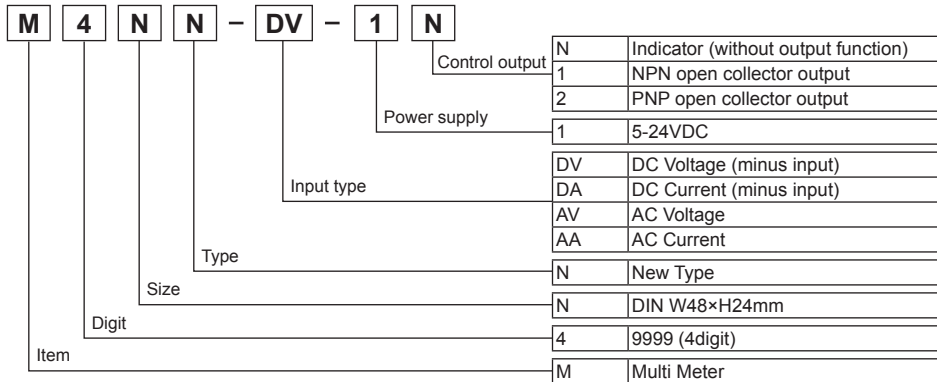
M 4 N N – DV – 1 N

Control output

| | |
|---|---|
| N | Indicator (without output function) |
| 1 | NPN open collector output |
| 2 | PNP open collector output |

Power supply

| | |
|---|---|
| 1 | 5-24VDC |

Input type

| | |
|---|---|
| DV | DC Voltage (minus input) |
| DA | DC Current (minus input) |
| AV | AC Voltage |
| AA | AC Current |

Type

| | |
|---|---|
| N | New Type |

Size

| | |
|---|---|
| N | DIN W48×H24mm |

Digit

| | |
|---|---|
| 4 | 9999 (4digit) |

Item

| | |
|---|---|
| M | Multi Meter |